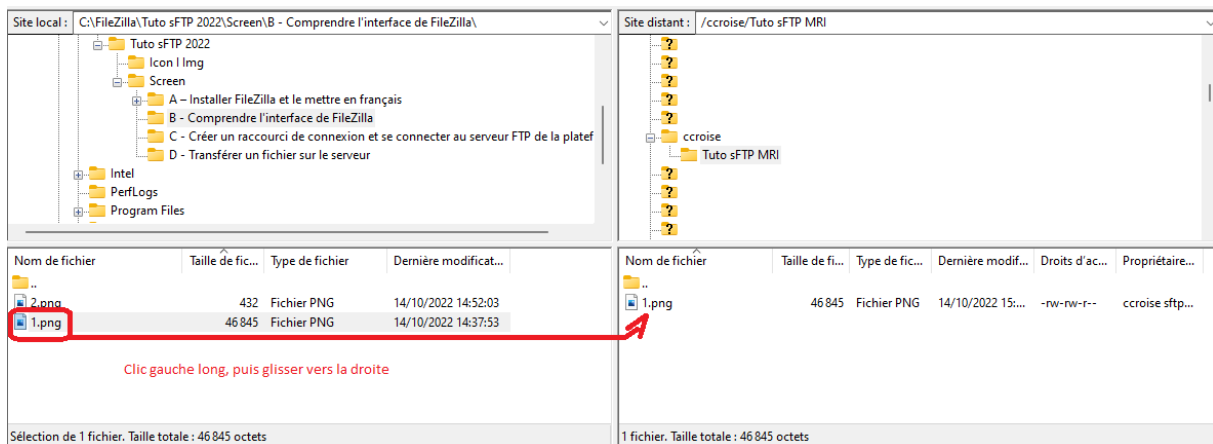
Site local : C:\FileZilla\Tuto sFTP 2022\Screen\B - Comprendre l'interface de FileZilla\

Tuto sFTP 2022
Icon I Img
Screen
A – Installer FileZilla et le mettre en français
B - Comprendre l'interface de FileZilla
C - Créer un raccourci de connexion et se connecter au serveur FTP de la platef
D - Transférer un fichier sur le serveur
Intel
PerfLogs
Program Files

| Nom de fichier | Taille de fic... | Type de fichier | Dernière modificat... |
|---|---|---|---|
| .. | | | |
| 2.png | 432 | Fichier PNG | 14/10/2022 14:52:03 |
| 1.png | 46 845 | Fichier PNG | 14/10/2022 14:37:53 |

Clic gauche long, puis glisser vers la droite

Sélection de 1 fichier. Taille totale : 46 845 octets

Site distant : /ccroise/Tuto sFTP MRI

?
?
?
?
?
ccroise
Tuto sFTP MRI
?
?
?
?

| Nom de fichier | Taille de fi... | Type de fic... | Dernière modif... | Droits d'ac... | Propriétaire... |
|---|---|---|---|---|---|
| .. | | | | | |
| 1.png | 46 845 | Fichier PNG | 14/10/2022 15:... | -rw-rw-r-- | ccroise sftp... |

1 fichier. Taille totale : 46 845 octets